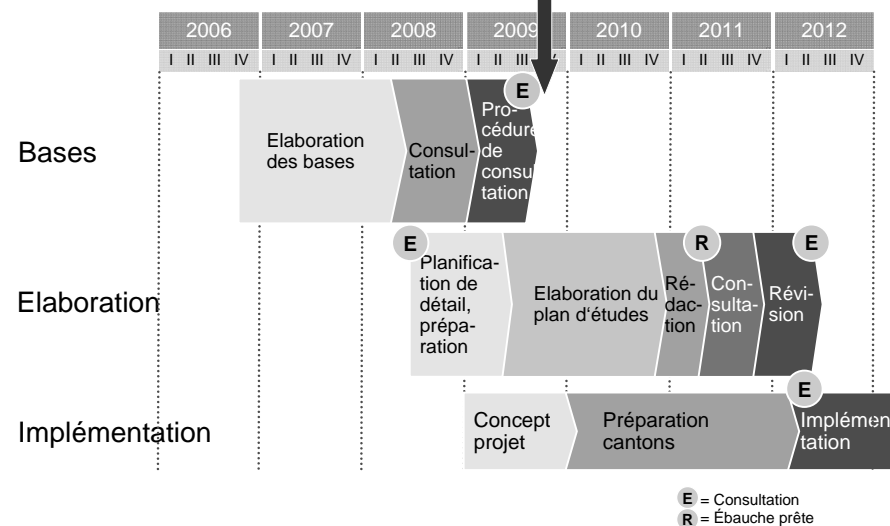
| 2006 | 2007 | 2008 | 2009 | 2010 | 2011 | 2012 |
|---|---|---|---|---|---|---|
| I II III IV | I II III IV | I II III IV | I II III IV | I II III IV | I II III IV | I II III IV |

Bases

Elaboration des bases

Consultation

E

Procédure de consultation

Elaboration

E

Planification de détail, préparation

Elaboration du plan d'études

R

Rédaction

Consultation

E

Révision

Implémentation

Concept projet

Préparation cantons

E

Implémentation

E = Consultation
R = Ébauche prête